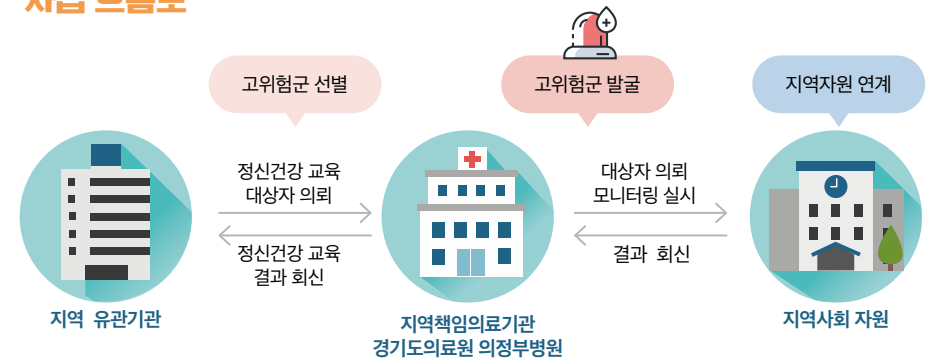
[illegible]

고위험군 선별

고위험군 발굴

지역자원 연계

정신건강 교육 대상자 의뢰

정신건강 교육 결과 회신

대상자 의뢰 모니터링 실시

결과 회신

지역 유관기관

지역책임의료기관 경기도의료원 의정부병원

지역사회 자원